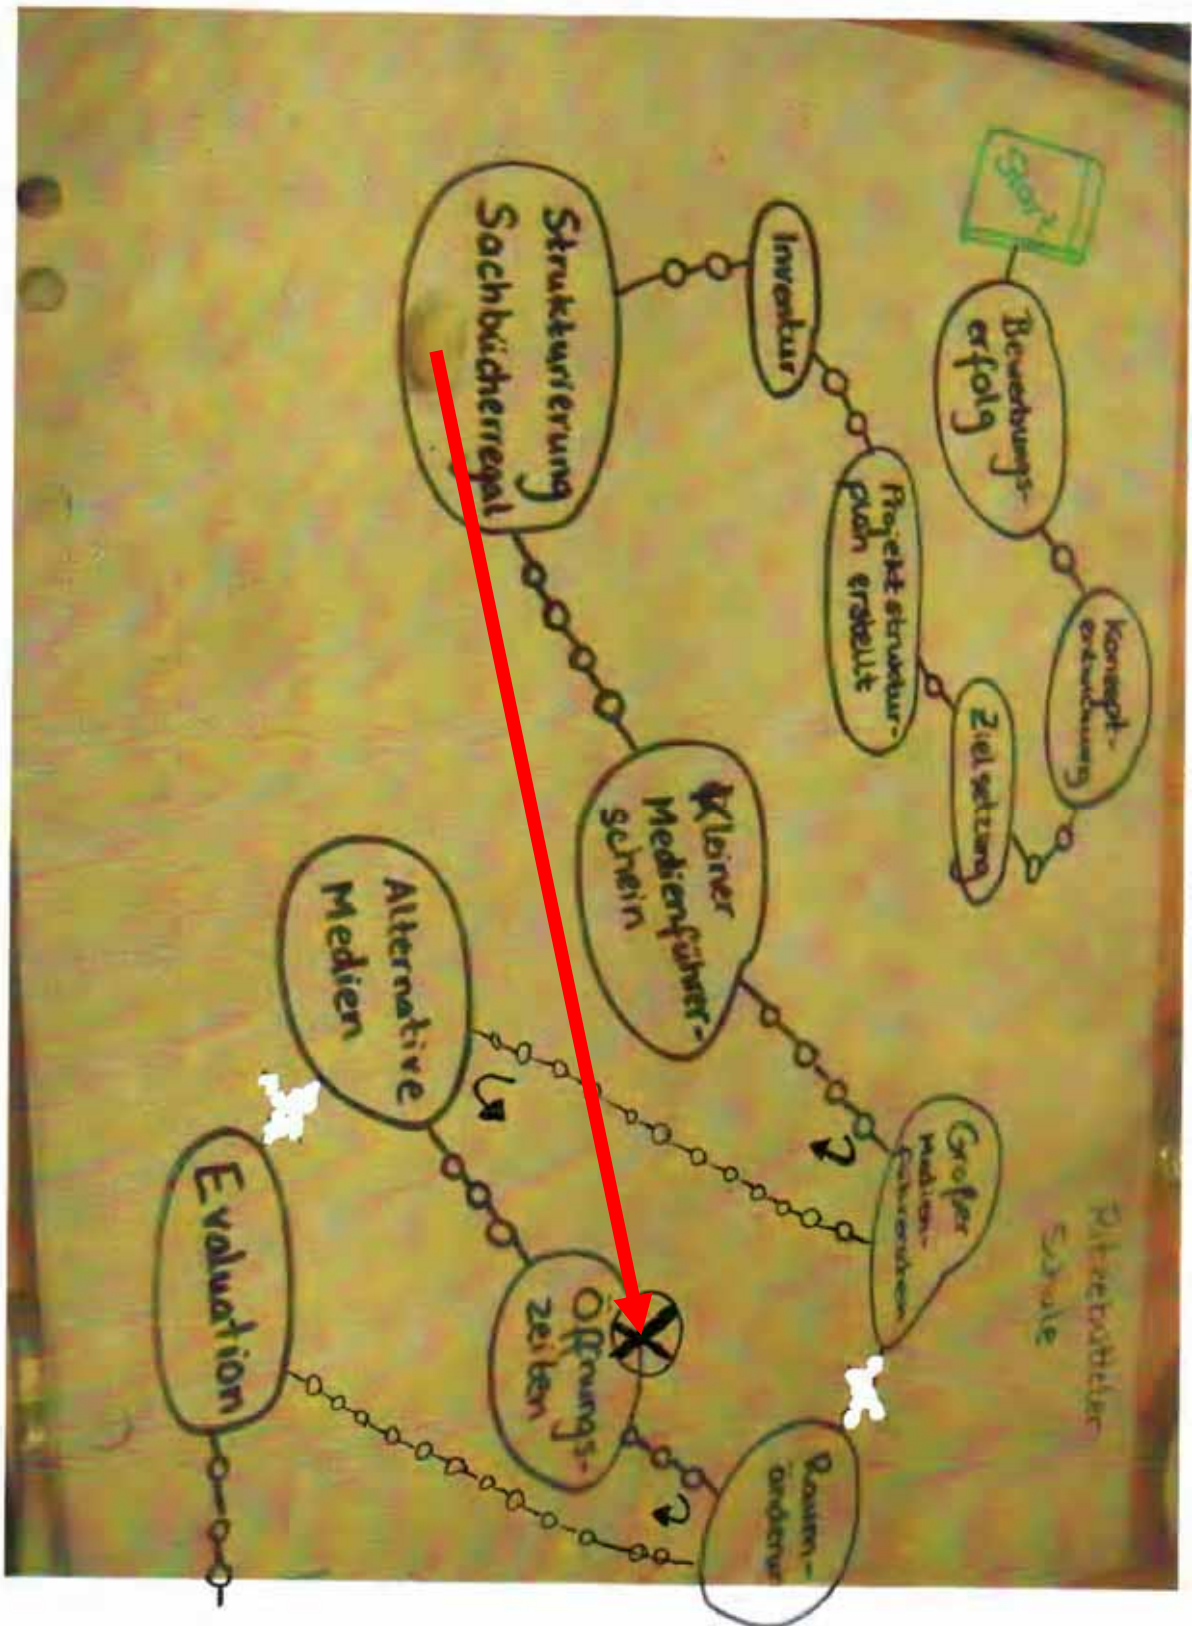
Start

Bewerbungserfolg

Konzepterarbeitung

Zielsetzung

Projektstrukturplan erstellt

Inventur

Strukturierung Sachbücherregal

Kleiner Medienführerschein

Großer Medienführerschein

Alternative Medien

Öffnungszeiten

Raumänderung

Evaluation

Rückenstärker Schule